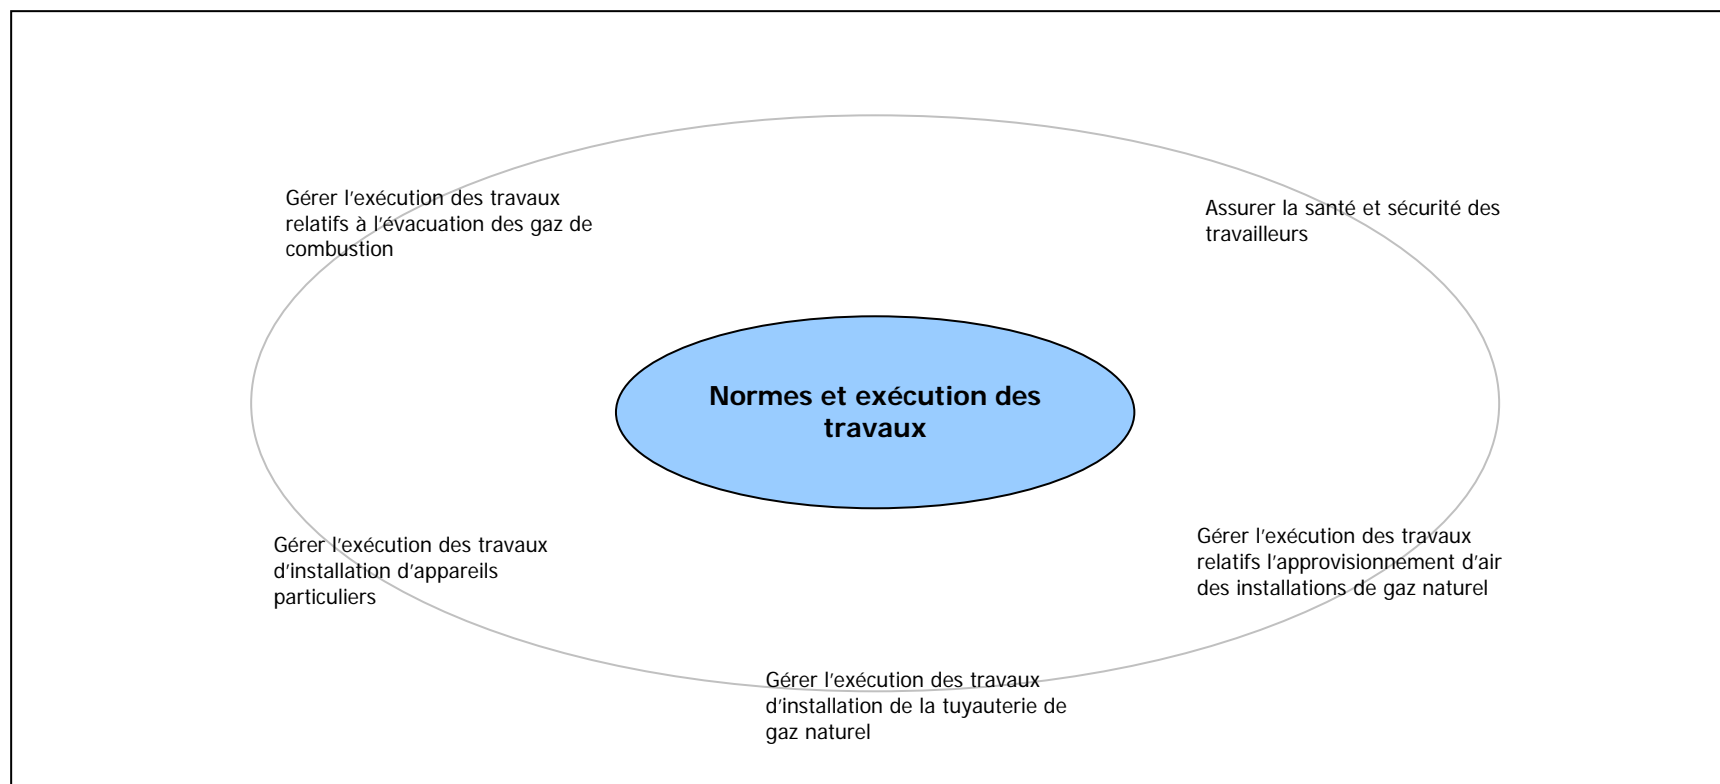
Gérer l'exécution des travaux relatifs à l'évacuation des gaz de combustion

Assurer la santé et sécurité des travailleurs

**Normes et exécution des travaux**

Gérer l'exécution des travaux d'installation d'appareils particuliers

Gérer l'exécution des travaux relatifs l'approvisionnement d'air des installations de gaz naturel

Gérer l'exécution des travaux d'installation de la tuyauterie de gaz naturel